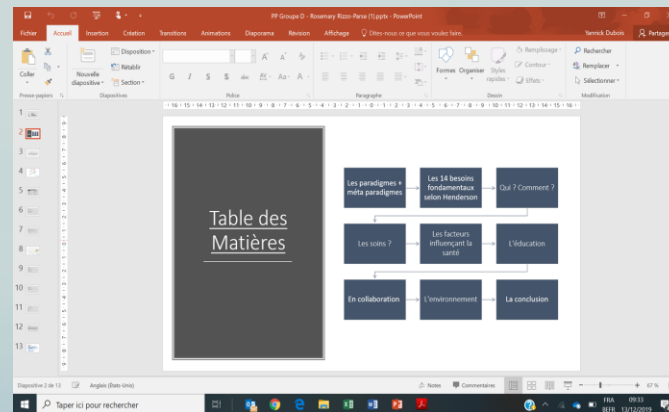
PF Groupe D - Rosemary Rizzo-Parse (1).pptx - PowerPoint

Fichier Accueil Insertion Création Transitions Animations Diaporama Révision Affichage Dites-nous ce que vous voulez faire. Yannick Dubois Partager

Coller Nouvelle diapositive Disposition Rétablir Section Presse-papiers Diapositives Police Paragraphe Formes Organiser Styles rapides Remplissage Contour Effets Dessin Rechercher Remplacer Sélectionner Modification

G I S abc AV Aa A

1 2 3 4 5 6 7 8 9 10 11 12 13

Table des Matières

Les paradigmes + méta paradigmes

Les 14 besoins fondamentaux selon Henderson

Qui ? Comment ?

Les soins ?

Les facteurs influençant la santé

L'éducation

En collaboration

L'environnement

La conclusion

Diapositive 2 de 13 Anglais (États-Unis) Notes Commentaires 67 %

Taper ici pour rechercher

FRA BEFR 09:33 13/12/2019